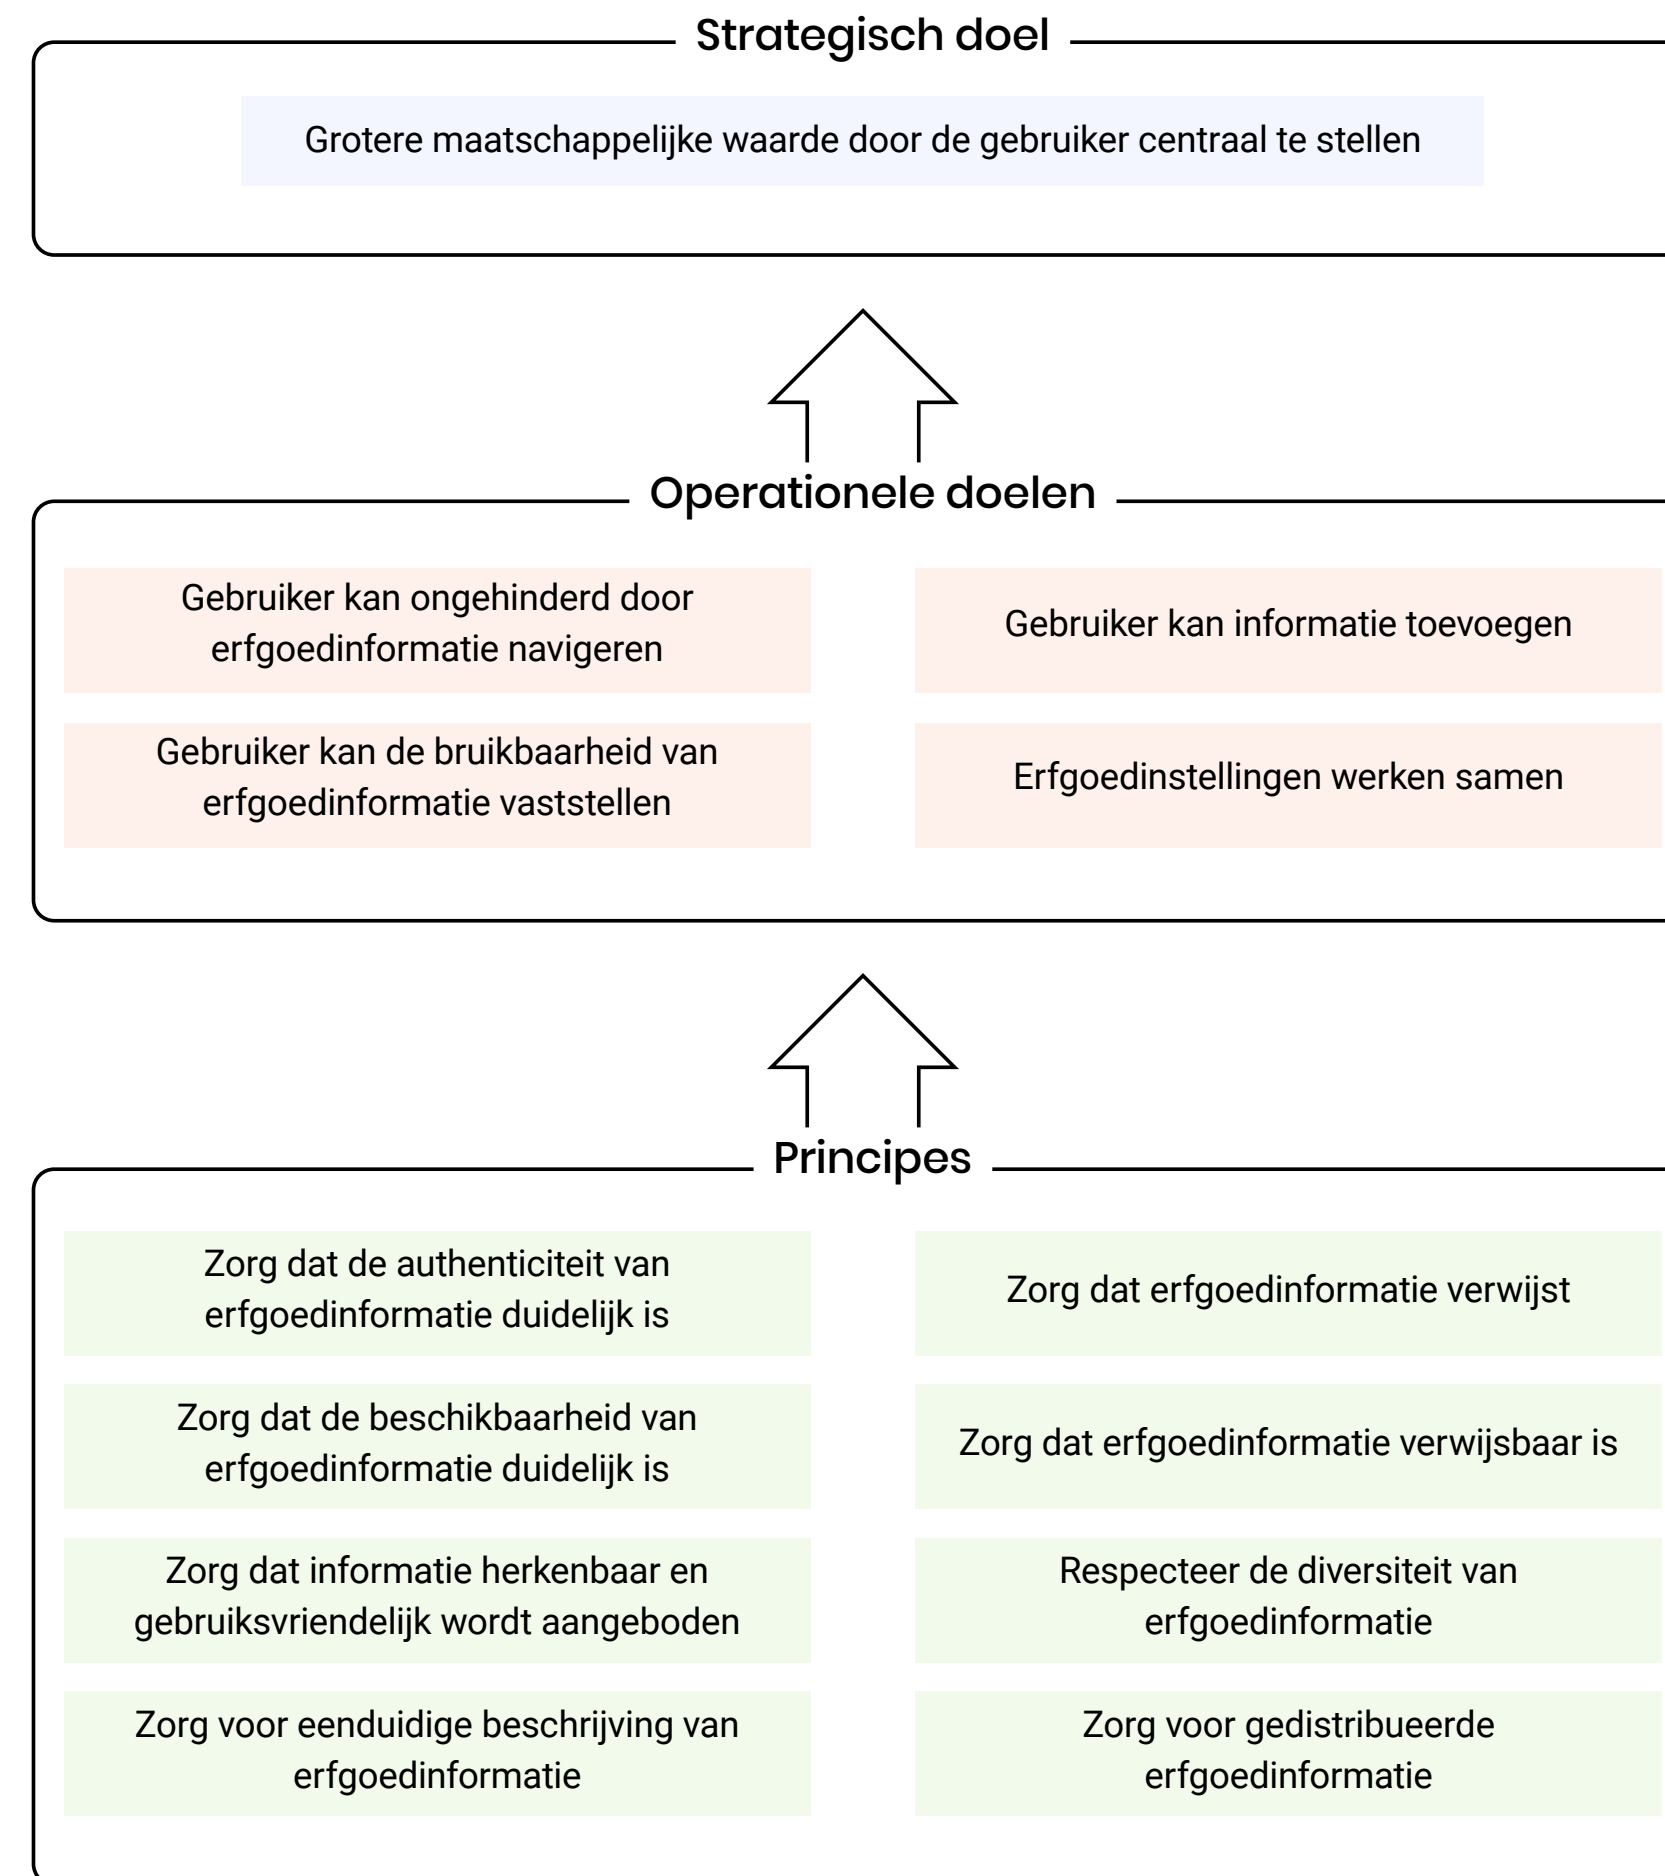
Strategisch doel

Grotere maatschappelijke waarde door de gebruiker centraal te stellen

Operationele doelen

Gebruiker kan ongehinderd door erfgoedinformatie navigeren

Gebruiker kan informatie toevoegen

Gebruiker kan de bruikbaarheid van erfgoedinformatie vaststellen

Erfgoedinstellingen werken samen

Principes

Zorg dat de authenticiteit van erfgoedinformatie duidelijk is

Zorg dat erfgoedinformatie verwijst

Zorg dat de beschikbaarheid van erfgoedinformatie duidelijk is

Zorg dat erfgoedinformatie verwijsbaar is

Zorg dat informatie herkenbaar en gebruiksvriendelijk wordt aangeboden

Respecteer de diversiteit van erfgoedinformatie

Zorg voor eenduidige beschrijving van erfgoedinformatie

Zorg voor gedistribueerde erfgoedinformatie